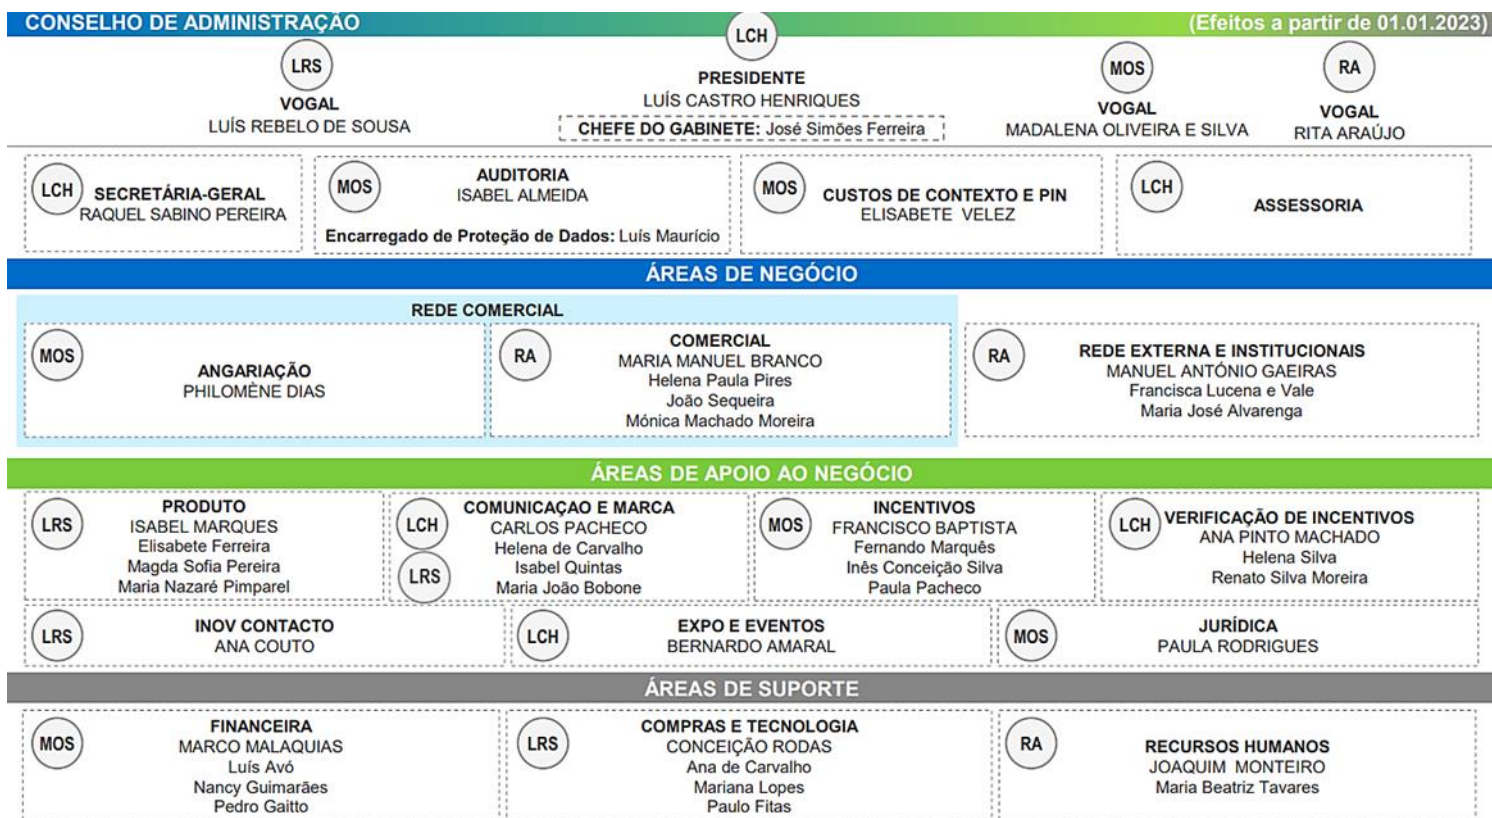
CONSELHO DE ADMINISTRAÇÃO

(Efeitos a partir de 01.01.2023)

LRS
VOGAL
LUÍS REBELO DE SOUSA

LCH
PRESIDENTE
LUÍS CASTRO HENRIQUES
CHEFE DO GABINETE: José Simões Ferreira

MOS
VOGAL
MADALENA OLIVEIRA E SILVA

RA
VOGAL
RITA ARAÚJO

LCH
SECRETÁRIA-GERAL
RAQUEL SABINO PEREIRA

MOS
AUDITORIA
ISABEL ALMEIDA
Encarregado de Proteção de Dados: Luís Maurício

MOS
CUSTOS DE CONTEXTO E PIN
ELISABETE VELEZ

LCH
ASSESSORIA

ÁREAS DE NEGÓCIO

REDE COMERCIAL

MOS
ANGARIAÇÃO
PHILOMÈNE DIAS

RA
COMERCIAL
MARIA MANUEL BRANCO
Helena Paula Pires
João Sequeira
Mónica Machado Moreira

RA
REDE EXTERNA E INSTITUCIONAIS
MANUEL ANTÓNIO GAEIRAS
Francisca Lucena e Vale
Maria José Alvarenga

ÁREAS DE APOIO AO NEGÓCIO

LRS
PRODUTO
ISABEL MARQUES
Elisabete Ferreira
Magda Sofia Pereira
Maria Nazaré Pimparel

LCH
LRS
COMUNICAÇAO E MARCA
CARLOS PACHECO
Helena de Carvalho
Isabel Quintas
Maria João Bobone

MOS
INCENTIVOS
FRANCISCO BAPTISTA
Fernando Marquês
Inês Conceição Silva
Paula Pacheco

LCH
VERIFICAÇÃO DE INCENTIVOS
ANA PINTO MACHADO
Helena Silva
Renato Silva Moreira

LRS
INOV CONTACTO
ANA COUTO

LCH
EXPO E EVENTOS
BERNARDO AMARAL

MOS
JURÍDICA
PAULA RODRIGUES

ÁREAS DE SUPORTE

MOS
FINANCEIRA
MARCO MALAQUIAS
Luís Avó
Nancy Guimarães
Pedro Gaitto

LRS
COMPRAS E TECNOLOGIA
CONCEIÇÃO RODAS
Ana de Carvalho
Mariana Lopes
Paulo Fitas

RA
RECURSOS HUMANOS
JOAQUIM MONTEIRO
Maria Beatriz Tavares